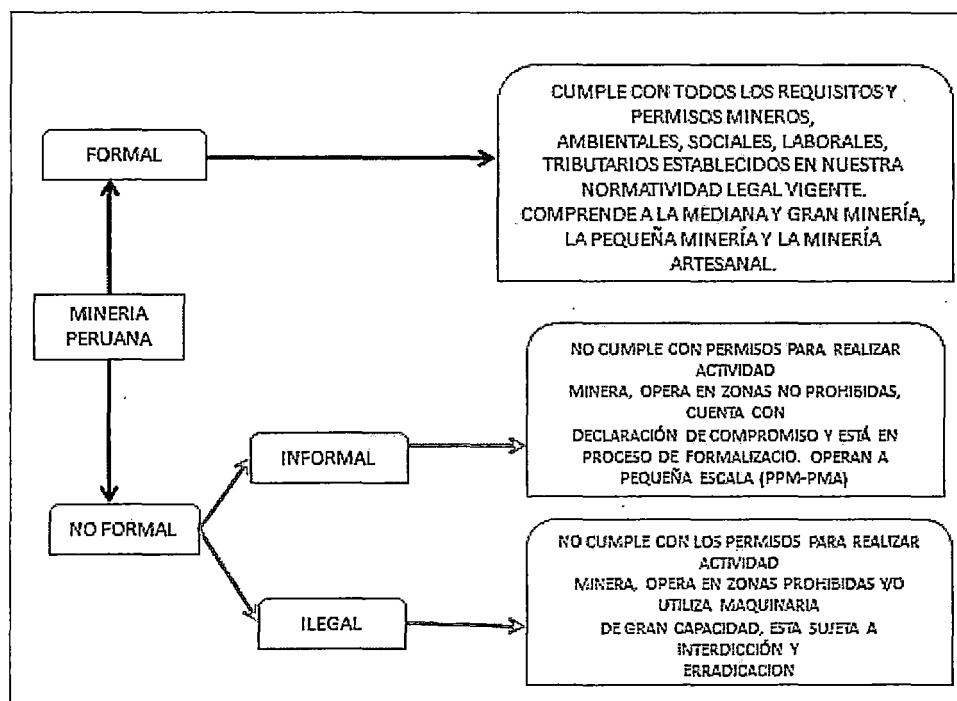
MINERIA PERUANA

FORMAL

CUMPLE CON TODOS LOS REQUISITOS Y PERMISOS MINEROS, AMBIENTALES, SOCIALES, LABORALES, TRIBUTARIOS ESTABLECIDOS EN NUESTRA NORMATIVIDAD LEGAL VIGENTE. COMPRENDE A LA MEDIANA Y GRAN MINERÍA, LA PEQUEÑA MINERÍA Y LA MINERÍA ARTESANAL.

NO FORMAL

INFORMAL

NO CUMPLE CON PERMISOS PARA REALIZAR ACTIVIDAD MINERA, OPERA EN ZONAS NO PROHIBIDAS, CUENTA CON DECLARACIÓN DE COMPROMISO Y ESTÁ EN PROCESO DE FORMALIZACIO. OPERAN A PEQUEÑA ESCALA (PPM-PMA)

ILEGAL

NO CUMPLE CON LOS PERMISOS PARA REALIZAR ACTIVIDAD MINERA, OPERA EN ZONAS PROHIBIDAS Y/O UTILIZA MAQUINARIA DE GRAN CAPACIDAD, ESTA SUJETA A INTERDICCIÓN Y ERRADICACION